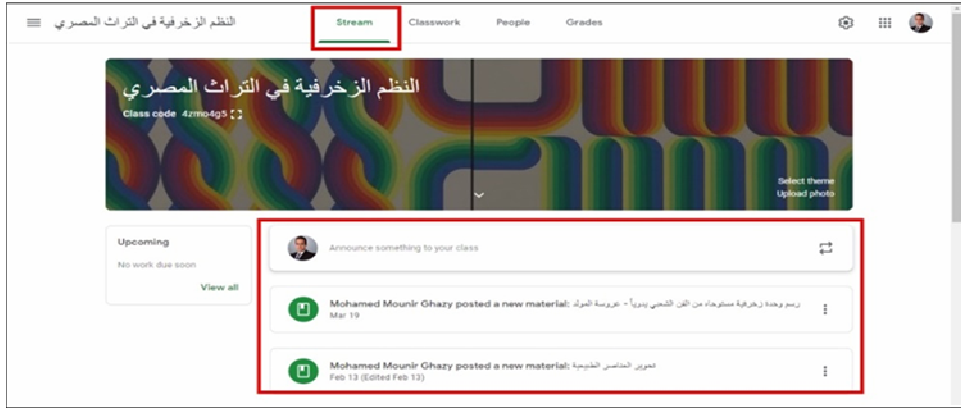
النظم الزخرفية في التراث المصري

Stream Classwork People Grades

النظم الزخرفية في التراث المصري

Class code 4zmo4g5

Select theme
Upload photo

Upcoming
No work due soon
View all

Announce something to your class

Mohamed Mounir Ghazy posted a new material: رسم وحدة زخرفية مستوحاة من الفن الشعبي يدوياً - عروسة المولد
Mar 19

Mohamed Mounir Ghazy posted a new material: تحوير العناصر الطبيعية
Feb 13 (Edited Feb 13)